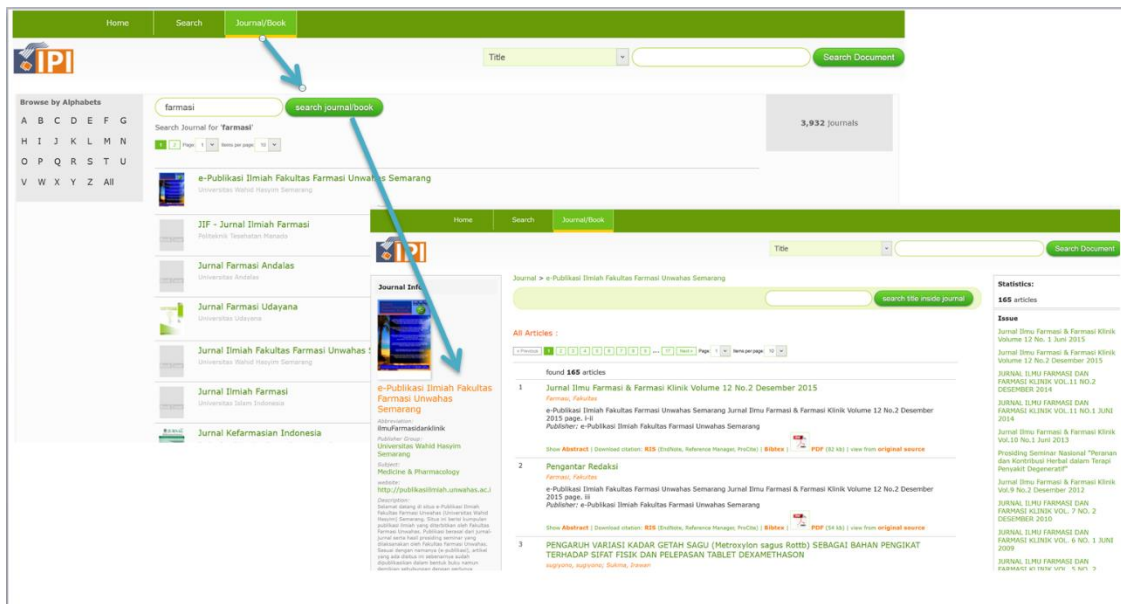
Home Search Journal/Book

IPI

Title Search Document

Browse by Alphabets
A B C D E F G
H I J K L M N
O P Q R S T U
V W X Y Z All

farmasi search journal/book

Search Journal for "farmasi"

1 2 Page: 1 items per page: 10

3,932 Journals

e-Publikasi Ilmiah Fakultas Farmasi Unwahas Semarang
Universitas Wahid Hasyim Semarang

JIF - Jurnal Ilmiah Farmasi
Politeknik Kesehatan Manado

Jurnal Farmasi Andalas
Universitas Andalas

Jurnal Farmasi Udayana
Universitas Udayana

Jurnal Ilmiah Fakultas Farmasi Unwahas S
Universitas Wahid Hasyim Semarang

Jurnal Ilmiah Farmasi
Universitas Islam Indonesia

Jurnal Kefarmasian Indonesia

Home Search Journal/Book

IPI

Title Search Document

Journal Info

e-Publikasi Ilmiah Fakultas Farmasi Unwahas Semarang

Abbreviation:
IlmuFarmasidanklinik
Publisher Group:
Universitas Wahid Hasyim Semarang
Subject:
Medicine & Pharmacology
website:
http://publikasiilmiah.unwahas.ac.i
Description:
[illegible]

Journal > e-Publikasi Ilmiah Fakultas Farmasi Unwahas Semarang

search title inside journal

All Articles :

« Previous 1 2 3 4 5 6 7 8 9 ... 17 Next » Page: 1 items per page: 10

found 165 articles

1 Jurnal Ilmu Farmasi & Farmasi Klinik Volume 12 No.2 Desember 2015
Farmasi, Fakultas
e-Publikasi Ilmiah Fakultas Farmasi Unwahas Semarang Jurnal Ilmu Farmasi & Farmasi Klinik Volume 12 No.2 Desember 2015 page. i-ii
Publisher: e-Publikasi Ilmiah Fakultas Farmasi Unwahas Semarang
Show Abstract | Download citation: RIS (EndNote, Reference Manager, ProCite) | Bibtex | PDF (92 kb) | view from original source

2 Pengantar Redaksi
Farmasi, Fakultas
e-Publikasi Ilmiah Fakultas Farmasi Unwahas Semarang Jurnal Ilmu Farmasi & Farmasi Klinik Volume 12 No.2 Desember 2015 page. iii
Publisher: e-Publikasi Ilmiah Fakultas Farmasi Unwahas Semarang
Show Abstract | Download citation: RIS (EndNote, Reference Manager, ProCite) | Bibtex | PDF (54 kb) | view from original source

3 PENGARUH VARIASI KADAR GETAH SAGU (Metroxylon sagus Rottb) SEBAGAI BAHAN PENGIKAT TERHADAP SIFAT FISIK DAN PELEPASAN TABLET DEXAMETHASON
sugiyono, sugiyono; Sukma, Irawan

Statistics:
165 articles

Issue
Jurnal Ilmu Farmasi & Farmasi Klinik Volume 12 No. 1 Juni 2015
Jurnal Ilmu Farmasi & Farmasi Klinik Volume 12 No.2 Desember 2015
JURNAL ILMU FARMASI DAN FARMASI KLINIK VOL.11 NO.2 DESEMBER 2014
JURNAL ILMU FARMASI DAN FARMASI KLINIK VOL.11 NO.1 JUNI 2014
Jurnal Ilmu Farmasi & Farmasi Klinik Vol.10 No.1 Juni 2013
Prosiding Seminar Nasional "Peranan dan Kontribusi Herbal dalam Terapi Penyakit Degeneratif"
Jurnal Ilmu Farmasi & Farmasi Klinik Vol.9 No.2 Desember 2012
JURNAL ILMU FARMASI DAN FARMASI KLINIK VOL. 7 NO. 2 DESEMBER 2010
JURNAL ILMU FARMASI DAN FARMASI KLINIK VOL. 6 NO. 1 JUNI 2009
JURNAL ILMU FARMASI DAN FARMASI KLINIK VOL. 5 NO. 2